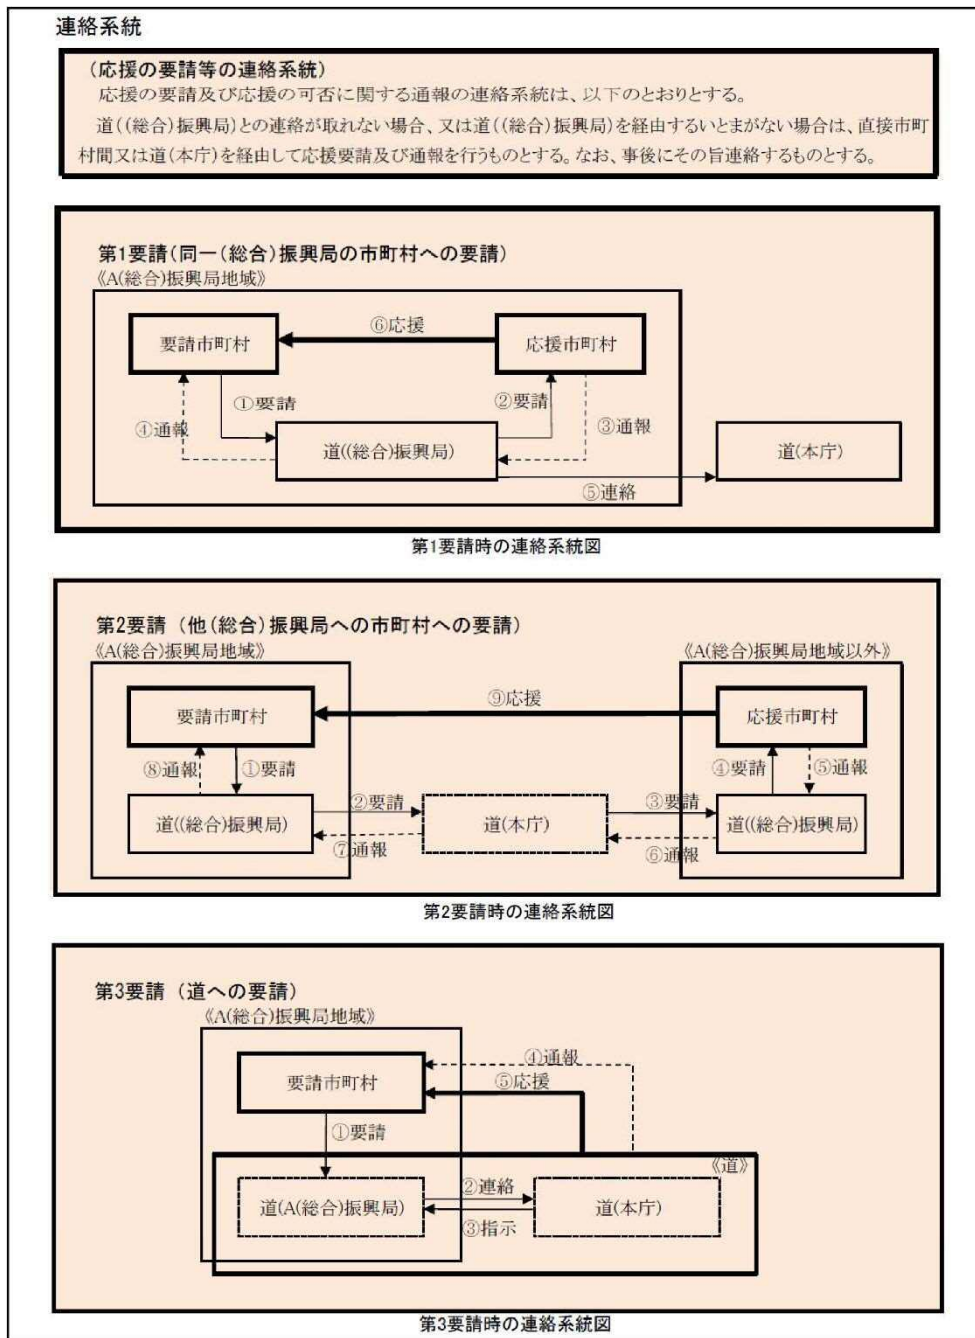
連絡系統

（応援の要請等の連絡系統）
応援の要請及び応援の可否に関する通報の連絡系統は、以下のとおりとする。
道（（総合）振興局）との連絡が取れない場合、又は道（（総合）振興局）を経由するいとまがない場合は、直接市町村間又は道（本庁）を経由して応援要請及び通報を行うものとする。なお、事後にその旨連絡するものとする。

第1要請（同一（総合）振興局の市町村への要請）
《A(総合)振興局地域》
要請市町村
⑥応援
応援市町村
①要請
②要請
④通報
③通報
道((総合)振興局)
道(本庁)
⑤連絡
第1要請時の連絡系統図

第2要請（他（総合）振興局への市町村への要請）
《A(総合)振興局地域》
《A(総合)振興局地域以外》
⑨応援
要請市町村
応援市町村
⑧通報
①要請
④要請
⑤通報
②要請
③要請
道((総合)振興局)
道(本庁)
道((総合)振興局)
⑦通報
⑥通報
第2要請時の連絡系統図

第3要請（道への要請）
《A(総合)振興局地域》
④通報
要請市町村
⑤応援
①要請
《道》
②連絡
道(A(総合)振興局)
道(本庁)
③指示
第3要請時の連絡系統図